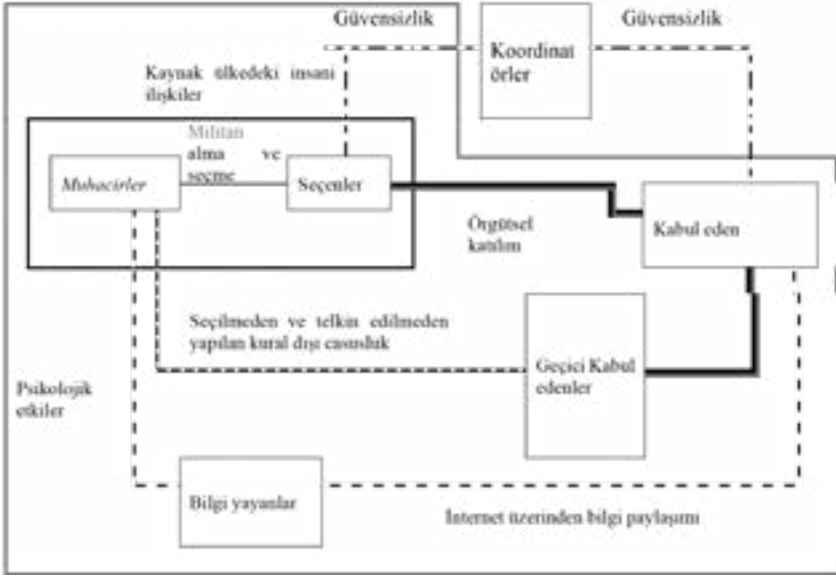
Güvensizlik

Koordinat örler

Güvensizlik

Kaynak ülkedeki insani ilişkiler

Militan alma ve seçme

Muhacirler

Seçenler

Örgütsel katılım

Kabul eden

Seçilmeden ve telkin edilmeden yapılan kural dışı casusluk

Geçici Kabul edenler

Psikolojik etkiler

Bilgi yayanlar

İnternet üzerinden bilgi paylaşımı